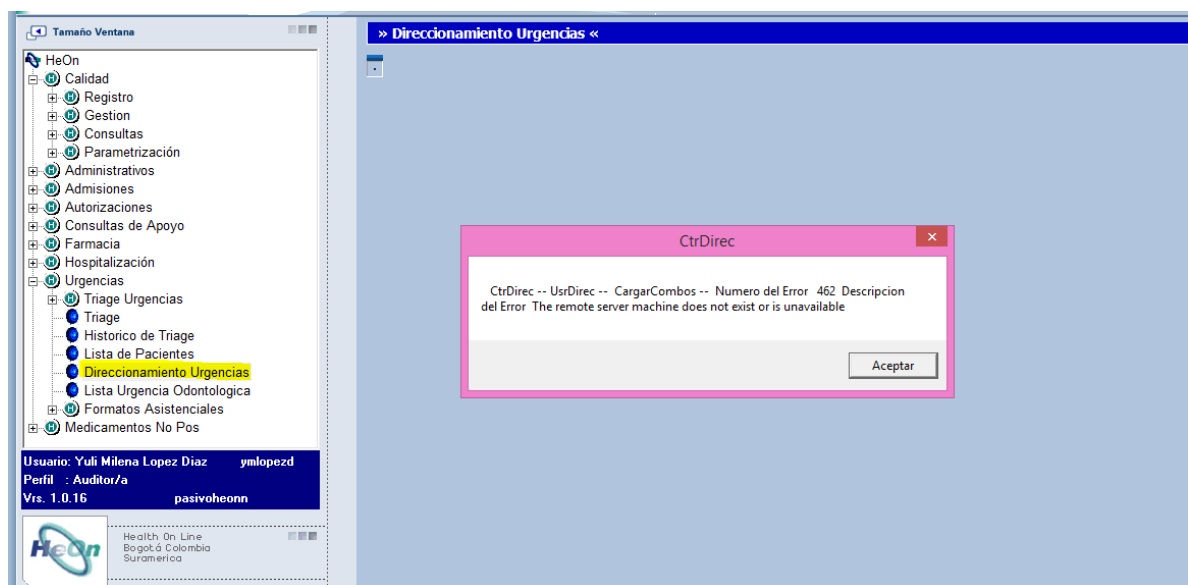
Tamaño Ventana

HeOn
Calidad
Registro
Gestion
Consultas
Parametrización
Administrativos
Admisiones
Autorizaciones
Consultas de Apoyo
Farmacia
Hospitalización
Urgencias
Triage Urgencias
Triage
Historico de Triage
Lista de Pacientes
Direccionamiento Urgencias
Lista Urgencia Odontologica
Formatos Asistenciales
Medicamentos No Pos

Usuario: Yuli Milena Lopez Diaz ymlopezd
Perfil : Auditor/a
Vrs. 1.0.16 pasivoheonn

HeOn

Health On Line
Bogotá Colombia
Suramerica

» Direccionamiento Urgencias «

CtrDirec

CtrDirec -- UsrDirec -- CargarCombos -- Numero del Error 462 Descripcion del Error The remote server machine does not exist or is unavailable

Aceptar